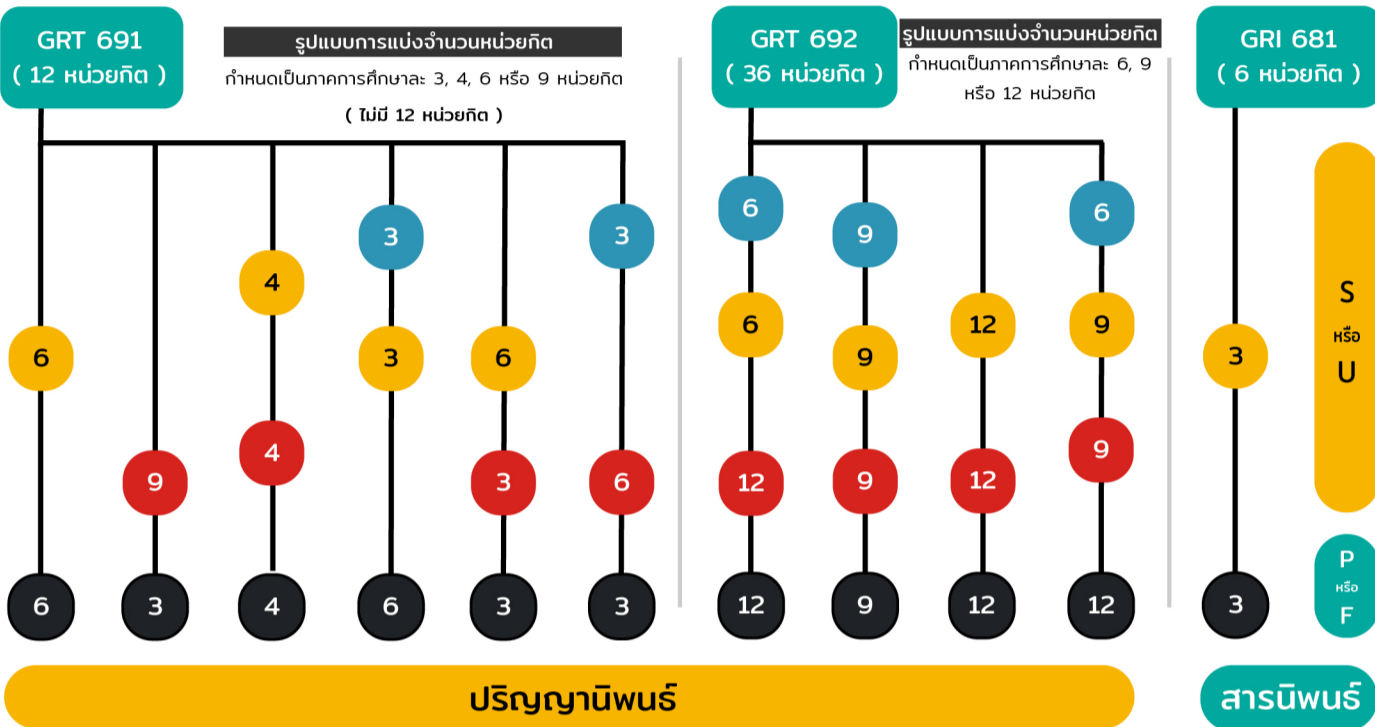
GRT 691
( 12 หน่วยกิต )

รูปแบบการแบ่งจำนวนหน่วยกิต
กำหนดเป็นภาคการศึกษาละ 3, 4, 6 หรือ 9 หน่วยกิต
( ไม่มี 12 หน่วยกิต )

GRT 692
( 36 หน่วยกิต )

รูปแบบการแบ่งจำนวนหน่วยกิต
กำหนดเป็นภาคการศึกษาละ 6, 9 หรือ 12 หน่วยกิต

GRI 681
( 6 หน่วยกิต )

3 3
4 3
6 3 6
9 4 3 6
6 3 4 6 3 3

6 9 6
6 9 12 9
9
12 9 12
12 9 12 12

S
หรือ
U

3

P
หรือ
F

3

ปริญญานิพนธ์

สารนิพนธ์